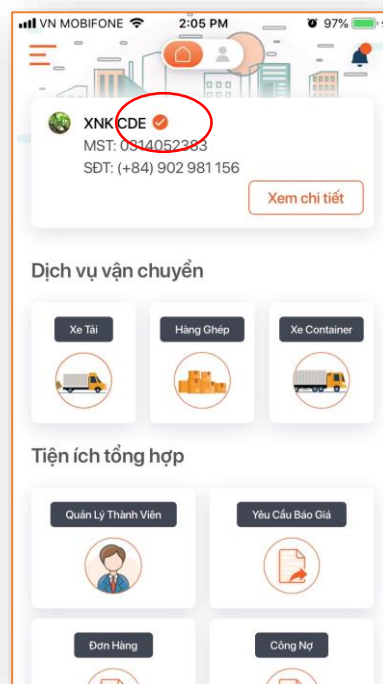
VN MOBIFONE 2:05 PM 97%

XNK CDE
MST: 0314052383
SĐT: (+84) 902 981 156
Xem chi tiết

Dịch vụ vận chuyển

Xe Tải
Hàng Ghép
Xe Container

Tiện ích tổng hợp

Quản Lý Thành Viên
Yêu Cầu Báo Giá
Đơn Hàng
Công Nợ